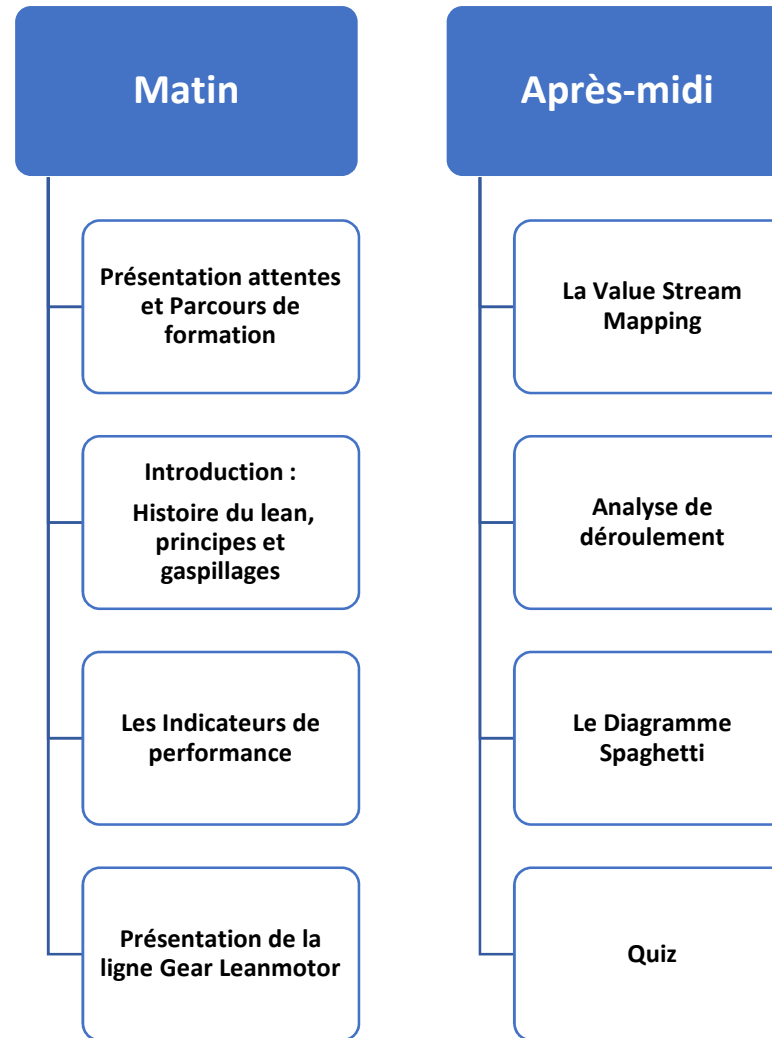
Matin

Présentation attentes et Parcours de formation

Introduction :

Histoire du lean, principes et gaspillages

Les Indicateurs de performance

Présentation de la ligne Gear Leanmotor

Après-midi

La Value Stream Mapping

Analyse de déroulement

Le Diagramme Spaghetti

Quiz